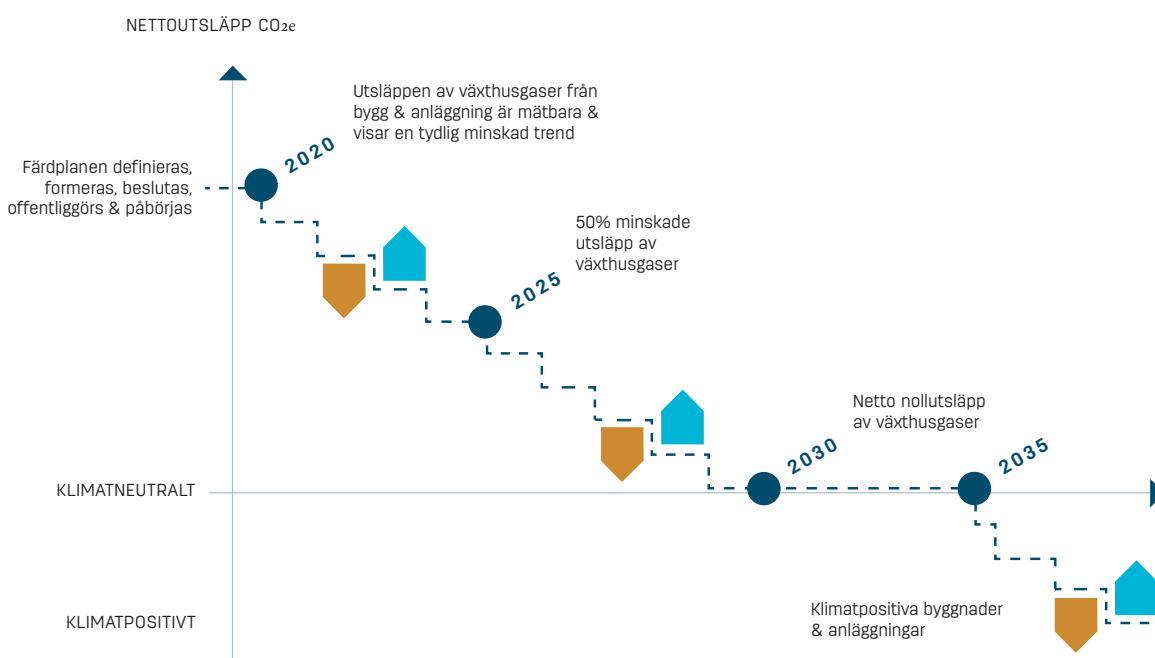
NETTOUTSLÄPP $CO_{2e}$

Utsläppen av växthusgaser från bygg & anläggning är mätbara & visar en tydlig minskad trend

2020

Färdplanen definieras, formeras, beslutas, offentliggörs & påbörjas

50% minskade utsläpp av växthusgaser

2025

Netto nollutsläpp av växthusgaser

2030

2035

KLIMATNEUTRALT

KLIMATPOSITIVT

Klimatpositiva byggnader & anläggningar